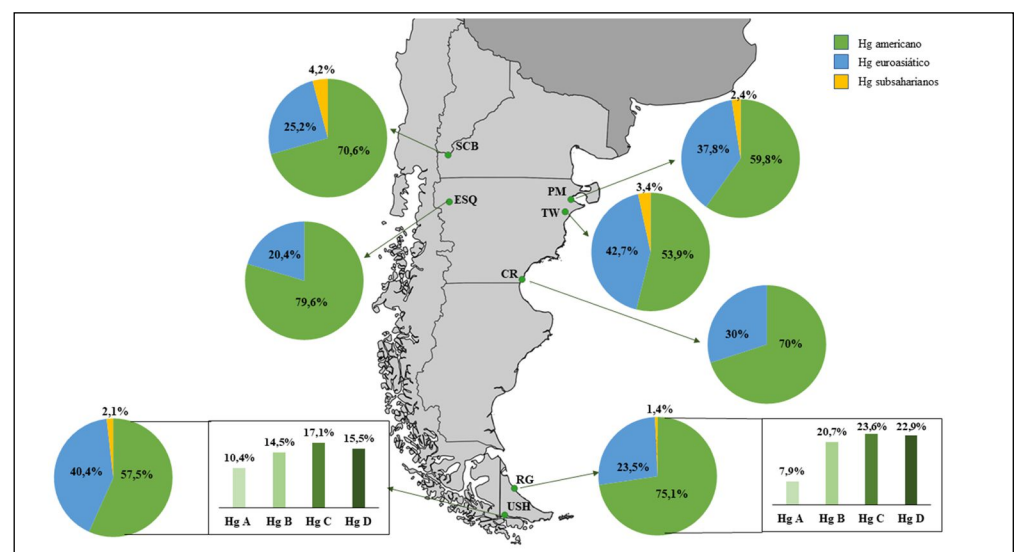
Hg americano
Hg euroasiático
Hg subsaharianos

4,2%
25,2%
70,6%
SCB

2,4%
37,8%
59,8%
PM

3,4%
42,7%
53,9%
TW

ESQ
20,4%
79,6%

CR
30%
70%

2,1%
40,4%
57,5%

10,4%
14,5%
17,1%
15,5%
Hg A
Hg B
Hg C
Hg D

RG
USH

1,4%
23,5%
75,1%

7,9%
20,7%
23,6%
22,9%
Hg A
Hg B
Hg C
Hg D